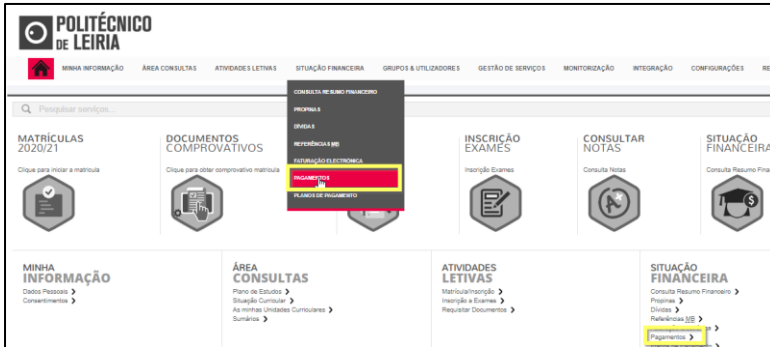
POLITÉCNICO DE LEIRIA

MINHA INFORMAÇÃO ÁREA CONSULTAS ATIVIDADES LETIVAS SITUAÇÃO FINANCEIRA GRUPOS & UTILIZADORES GESTÃO DE SERVIÇOS MONITORIZAÇÃO INTEGRAÇÃO CONFIGURAÇÕES RE

CONSULTA RESUMO FINANCEIRO
PROPINAS
DÍVIDAS
REFERÊNCIAS MB
FATURAÇÃO ELECTRÓNICA
PAGAMENTOS
PLANOS DE PAGAMENTO

Pesquisar serviços...

MATRÍCULAS 2020/21
Clique para iniciar a matrícula

DOCUMENTOS COMPROVATIVOS
Clique para obter comprovativo matrícula

INSCRIÇÃO EXAMES
Inscrição Exames

CONSULTAR NOTAS
Consulta Notas

SITUAÇÃO FINANCEIRA
Consulta Resumo Fina

MINHA INFORMAÇÃO
Dados Pessoais ›
Consentimentos ›

ÁREA CONSULTAS
Plano de Estudos ›
Situação Curricular ›
As minhas Unidades Curriculares ›
Sumários ›

ATIVIDADES LETIVAS
Matrícula/Inscrição ›
Inscrição a Exames ›
Requisitar Documentos ›

SITUAÇÃO FINANCEIRA
Consulta Resumo Financeiro ›
Propinas ›
Dívidas ›
Referências MB ›
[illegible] ›
Pagamentos ›